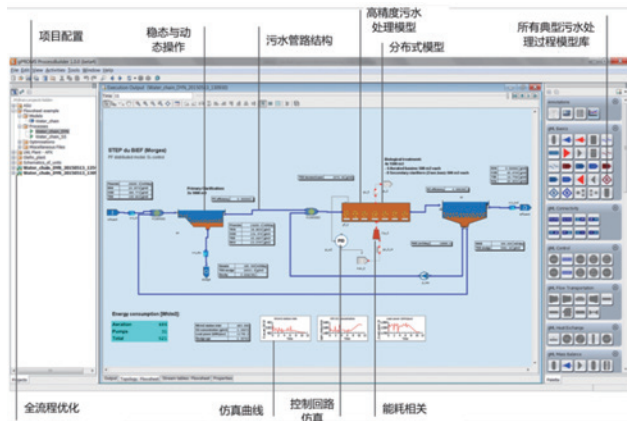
项目配置

稳态与动态操作

污水管路结构

高精度污水处理模型

分布式模型

所有典型污水处理过程模型库

STEP du BiEF (Morges)

Energy consumption [MWatt]

Aeration

Pumps

Total

全流程优化

仿真曲线

控制回路仿真

能耗相关